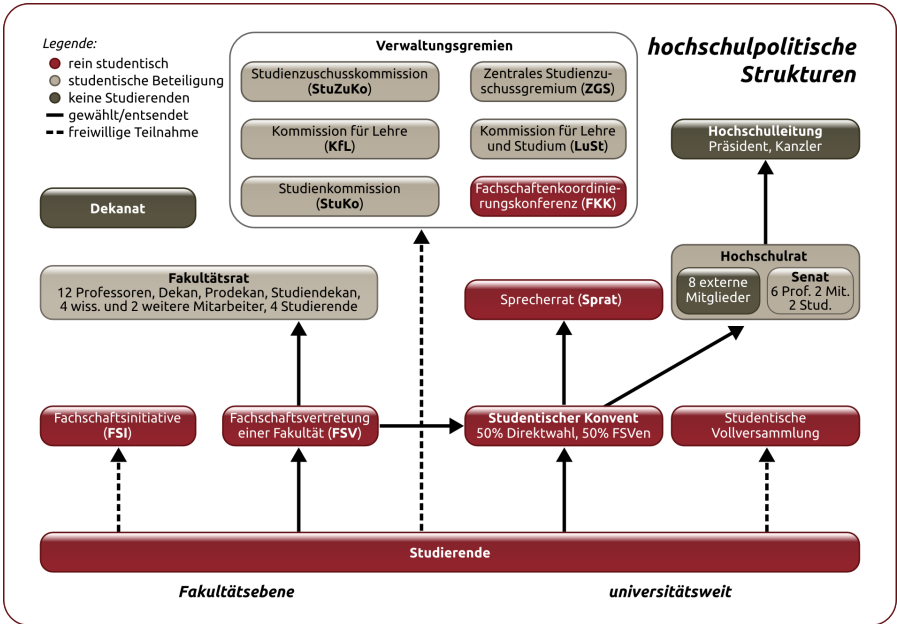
Legende:
rein studentisch
studentische Beteiligung
keine Studierenden
gewählt/entsendet
freiwillige Teilnahme

Verwaltungsgremien

Studienzuschusskommission (StuZuKo)

Zentrales Studienzuschussgremium (ZGS)

Kommission für Lehre (KfL)

Kommission für Lehre und Studium (LuSt)

Studienkommission (StuKo)

Fachschaftenkoordinierungskonferenz (FKK)

hochschulpolitische Strukturen

Hochschulleitung
Präsident, Kanzler

Dekanat

Hochschulrat

8 externe Mitglieder

Senat
6 Prof. 2 Mit. 2 Stud.

Fakultätsrat
12 Professoren, Dekan, Prodekan, Studiendekan, 4 wiss. und 2 weitere Mitarbeiter, 4 Studierende

Sprecherrat (Sprat)

Fachschaftsinitiative (FSI)

Fachschaftsvertretung einer Fakultät (FSV)

Studentischer Konvent
50% Direktwahl, 50% FSVen

Studentische Vollversammlung

Studierende

Fakultätsebene

universitätsweit